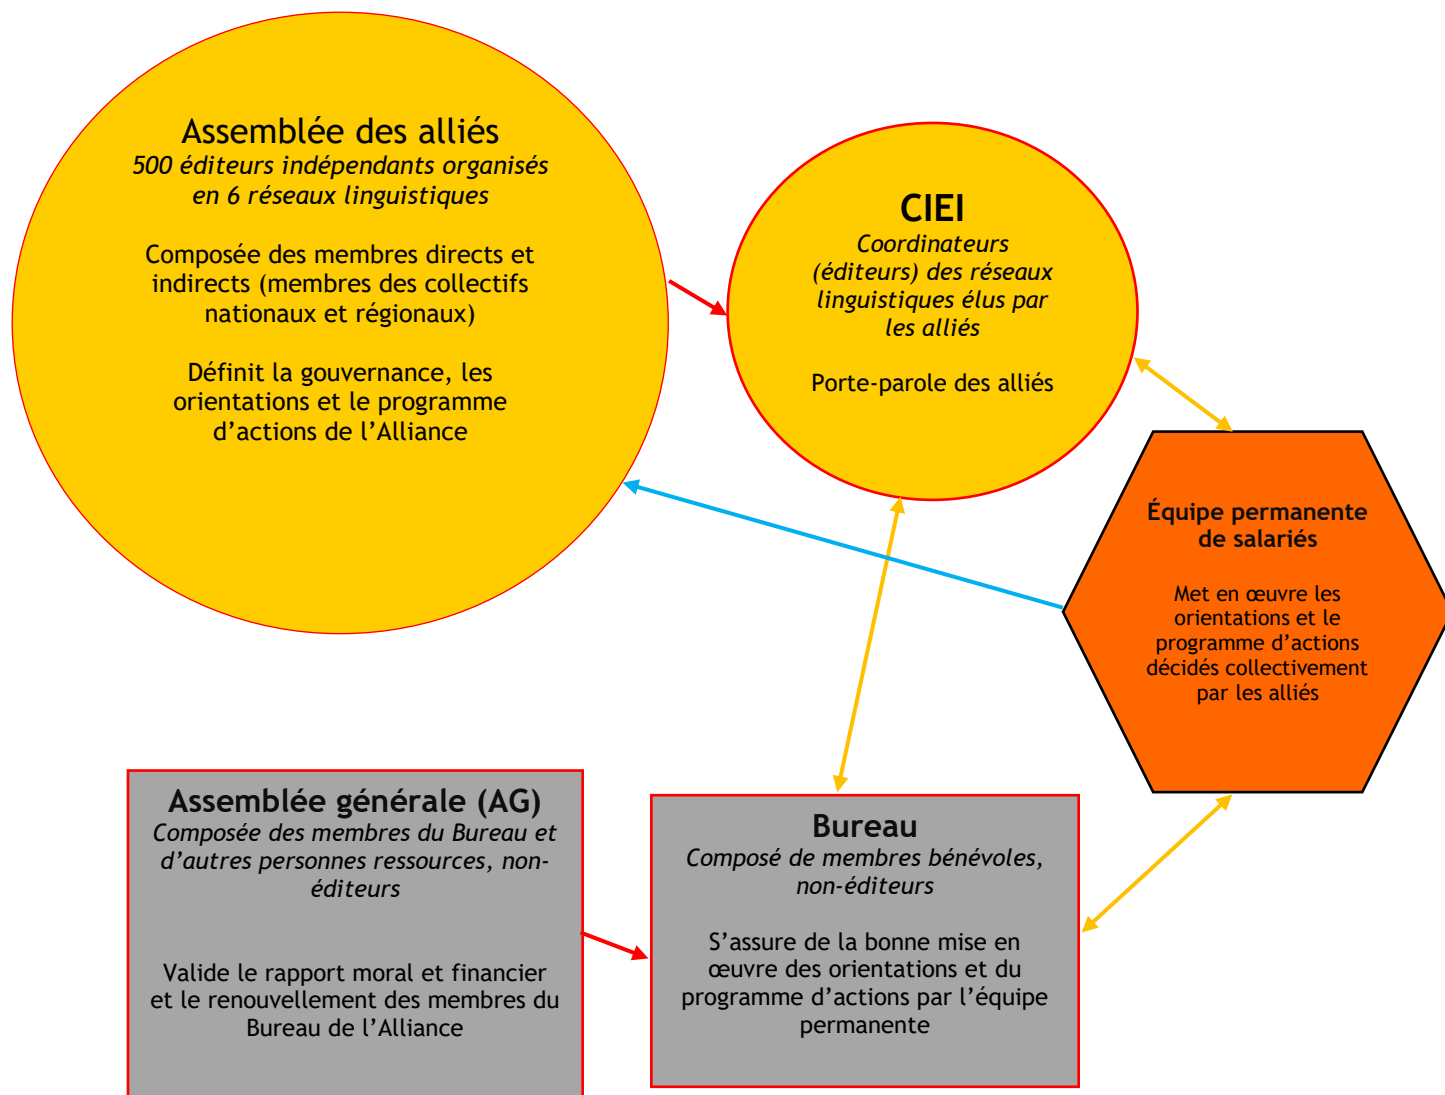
Assemblée des alliés
500 éditeurs indépendants organisés en 6 réseaux linguistiques

Composée des membres directs et indirects (membres des collectifs nationaux et régionaux)

Définit la gouvernance, les orientations et le programme d’actions de l’Alliance

CIEI
Coordinateurs (éditeurs) des réseaux linguistiques élus par les alliés

Porte-parole des alliés

Équipe permanente de salariés

Met en œuvre les orientations et le programme d’actions décidés collectivement par les alliés

Assemblée générale (AG)
Composée des membres du Bureau et d’autres personnes ressources, non-éditeurs

Valide le rapport moral et financier et le renouvellement des membres du Bureau de l’Alliance

Bureau
Composé de membres bénévoles, non-éditeurs

S’assure de la bonne mise en œuvre des orientations et du programme d’actions par l’équipe permanente